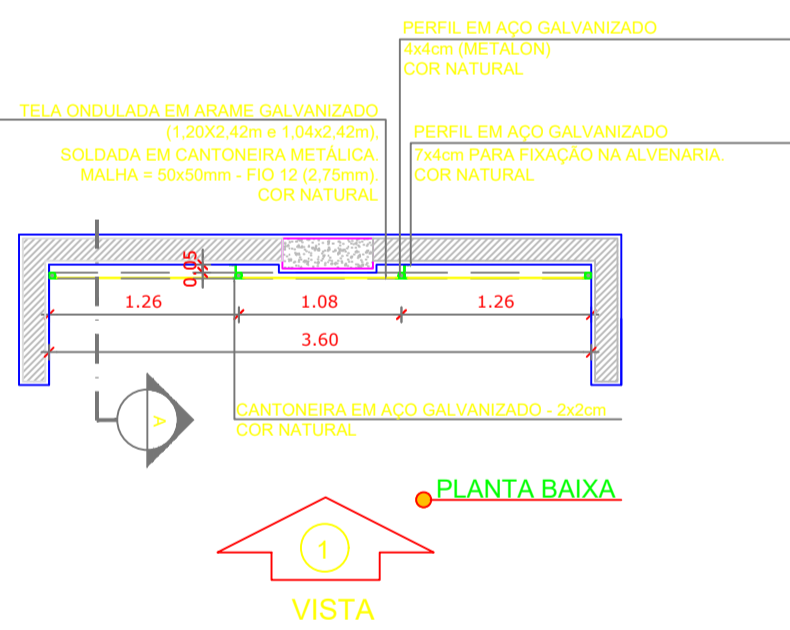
PERFIL EM AÇO GALVANIZADO
4x4cm (METALON)
COR NATURAL

TELA ONDULADA EM ARAME GALVANIZADO
(1,20X2,42m e 1,04x2,42m),
SOLDADA EM CANTONEIRA METÁLICA.
MALHA = 50x50mm - FIO 12 (2,75mm).
COR NATURAL

PERFIL EM AÇO GALVANIZADO
7x4cm PARA FIXAÇÃO NA ALVENARIA.
COR NATURAL

0.05

1.26

1.08

1.26

3.60

A

CANTONEIRA EM AÇO GALVANIZADO - 2x2cm
COR NATURAL

PLANTA BAIXA

1

VISTA